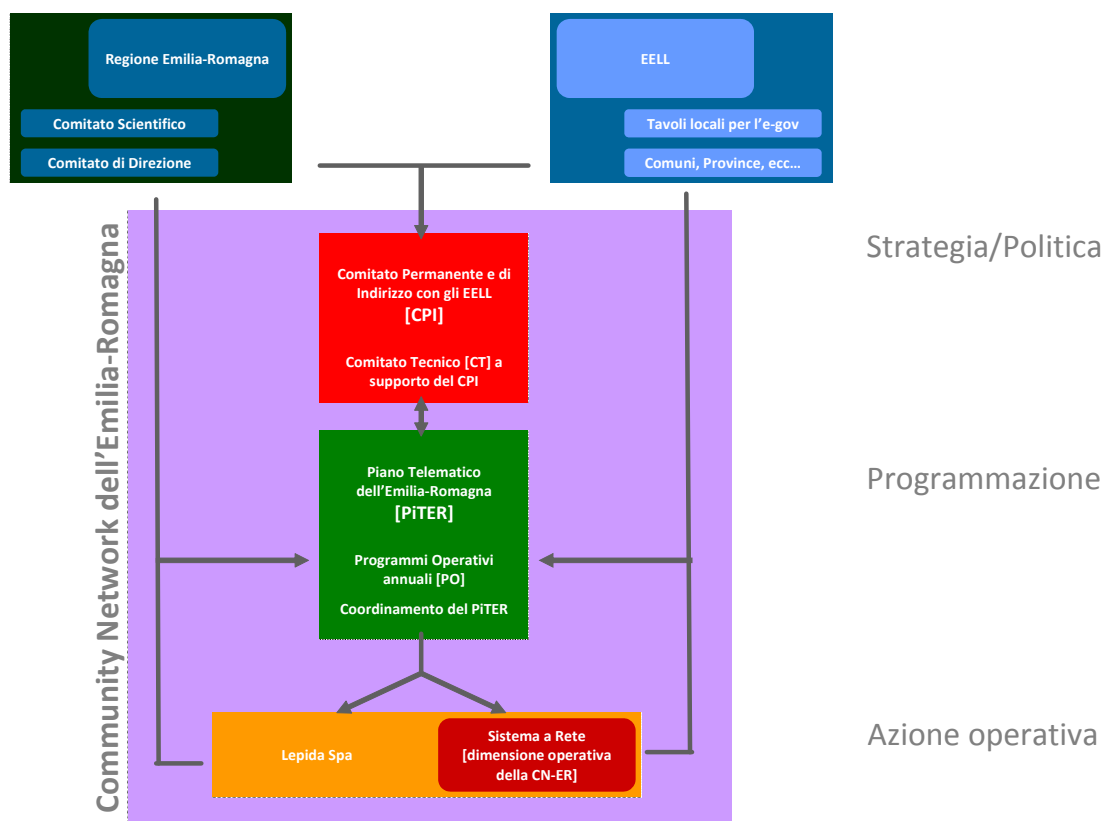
Regione Emilia-Romagna

Comitato Scientifico

Comitato di Direzione

EELL

Tavoli locali per l'e-gov

Comuni, Province, ecc…

Community Network dell'Emilia-Romagna

Comitato Permanente e di Indirizzo con gli EELL
[CPI]

Comitato Tecnico [CT] a supporto del CPI

Strategia/Politica

Piano Telematico dell'Emilia-Romagna
[PiTER]

Programmi Operativi annuali [PO]

Coordinamento del PiTER

Programmazione

Lepida Spa

Sistema a Rete [dimensione operativa della CN-ER]

Azione operativa